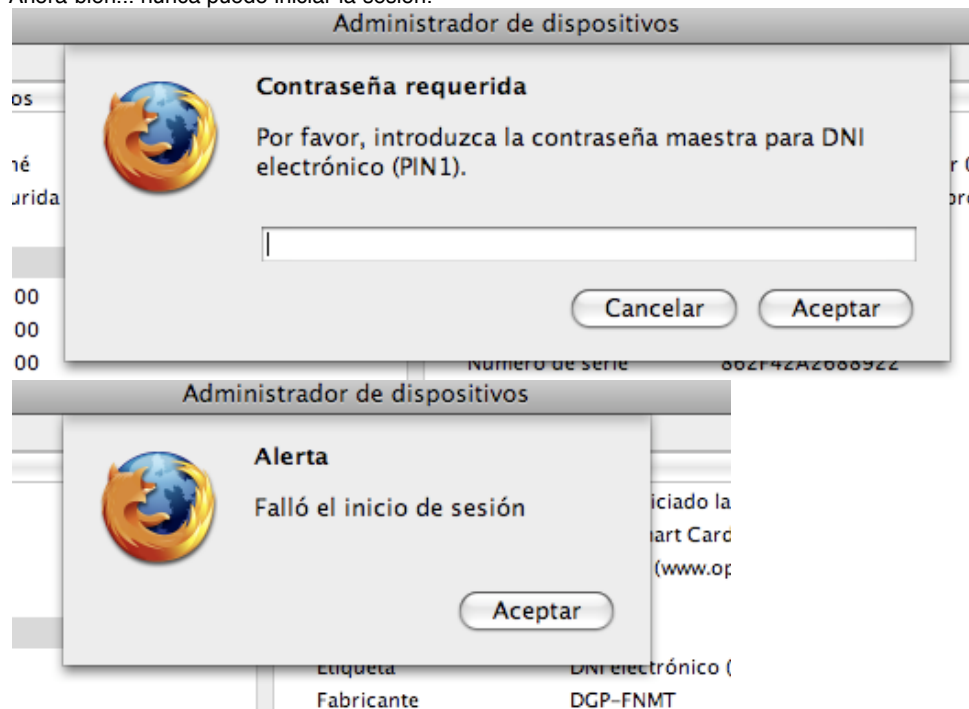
Ahora bien... nunca puedo iniciar la sesión.

Administrador de dispositivos

os

ıé

ırida

00

00

00

Contraseña requerida

Por favor, introduzca la contraseña maestra para DNI electrónico (PIN1).

Cancelar

Aceptar

r (

pr

Número de serie

862F42A2688922

Administrador de dispositivos

Alerta

Falló el inicio de sesión

Aceptar

iciado la

ıart Card

(www.op

Etiqueta

DNI electrónico (

Fabricante

DGP-FNMT